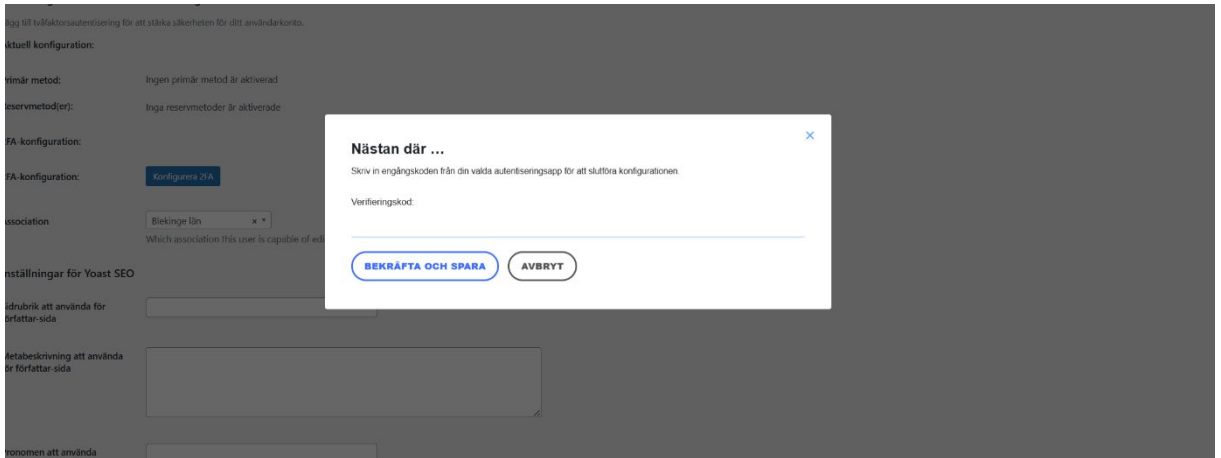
ägg till tvåfaktorsautentisering för att stärka säkerheten för ditt användarkonto.

ktuell konfiguration:

rimär metod: Ingen primär metod är aktiverad

eservmetod(er): Inga reservmetoder är aktiverade

FA-konfiguration:

FA-konfiguration: Konfigurera 2FA

ssociation Blekinge län × ▾

Which association this user is capable of edi

nställningar för Yoast SEO

idrubrik att använda för författar-sida

etabeskrivning att använda för författar-sida

ronomen att använda

×

Nästan där ...

Skriv in engångskoden från din valda autentiseringsapp för att slutföra konfigurationen.

Verifieringskod:

BEKRÄFTA OCH SPARA

AVBRYT